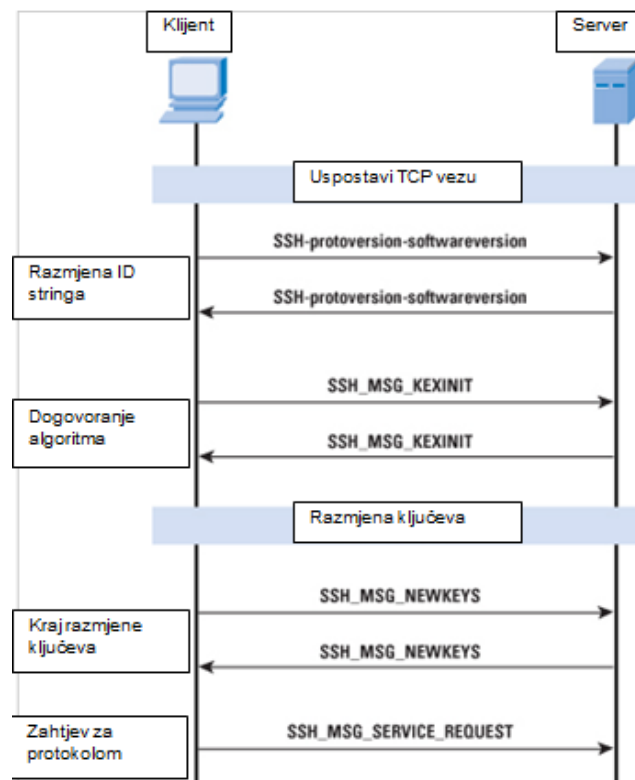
Klijent

Server

Uspostavi TCP vezu

SSH-protoversion-softwareversion

Razmjena ID stringa

SSH-protoversion-softwareversion

SSH_MSG_KEXINIT

Dogovoranje algoritma

SSH_MSG_KEXINIT

Razmjena ključeva

SSH_MSG_NEWKEYS

Kraj razmjene ključeva

SSH_MSG_NEWKEYS

Zahtjev za protokolom

SSH_MSG_SERVICE_REQUEST